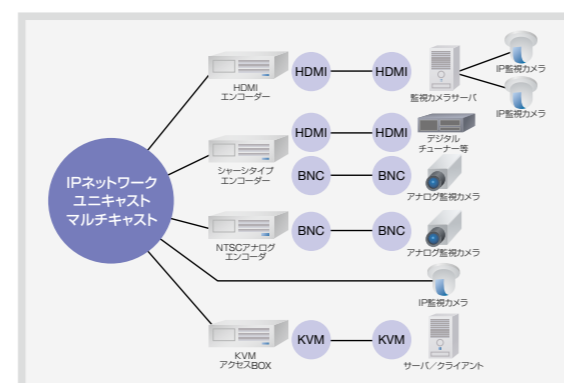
IPネットワーク
ユニキャスト
マルチキャスト

HDMI
エンコーダー

HDMI

HDMI

監視カメラサーバ

IP監視カメラ

IP監視カメラ

シャーシタイプ
エンコーダー

HDMI

HDMI

デジタル
チューナー等

BNC

BNC

アナログ監視カメラ

NTSCアナログ
エンコーダ

BNC

BNC

アナログ監視カメラ

IP監視カメラ

KVM
アクセスBOX

KVM

KVM

サーバ／クライアント